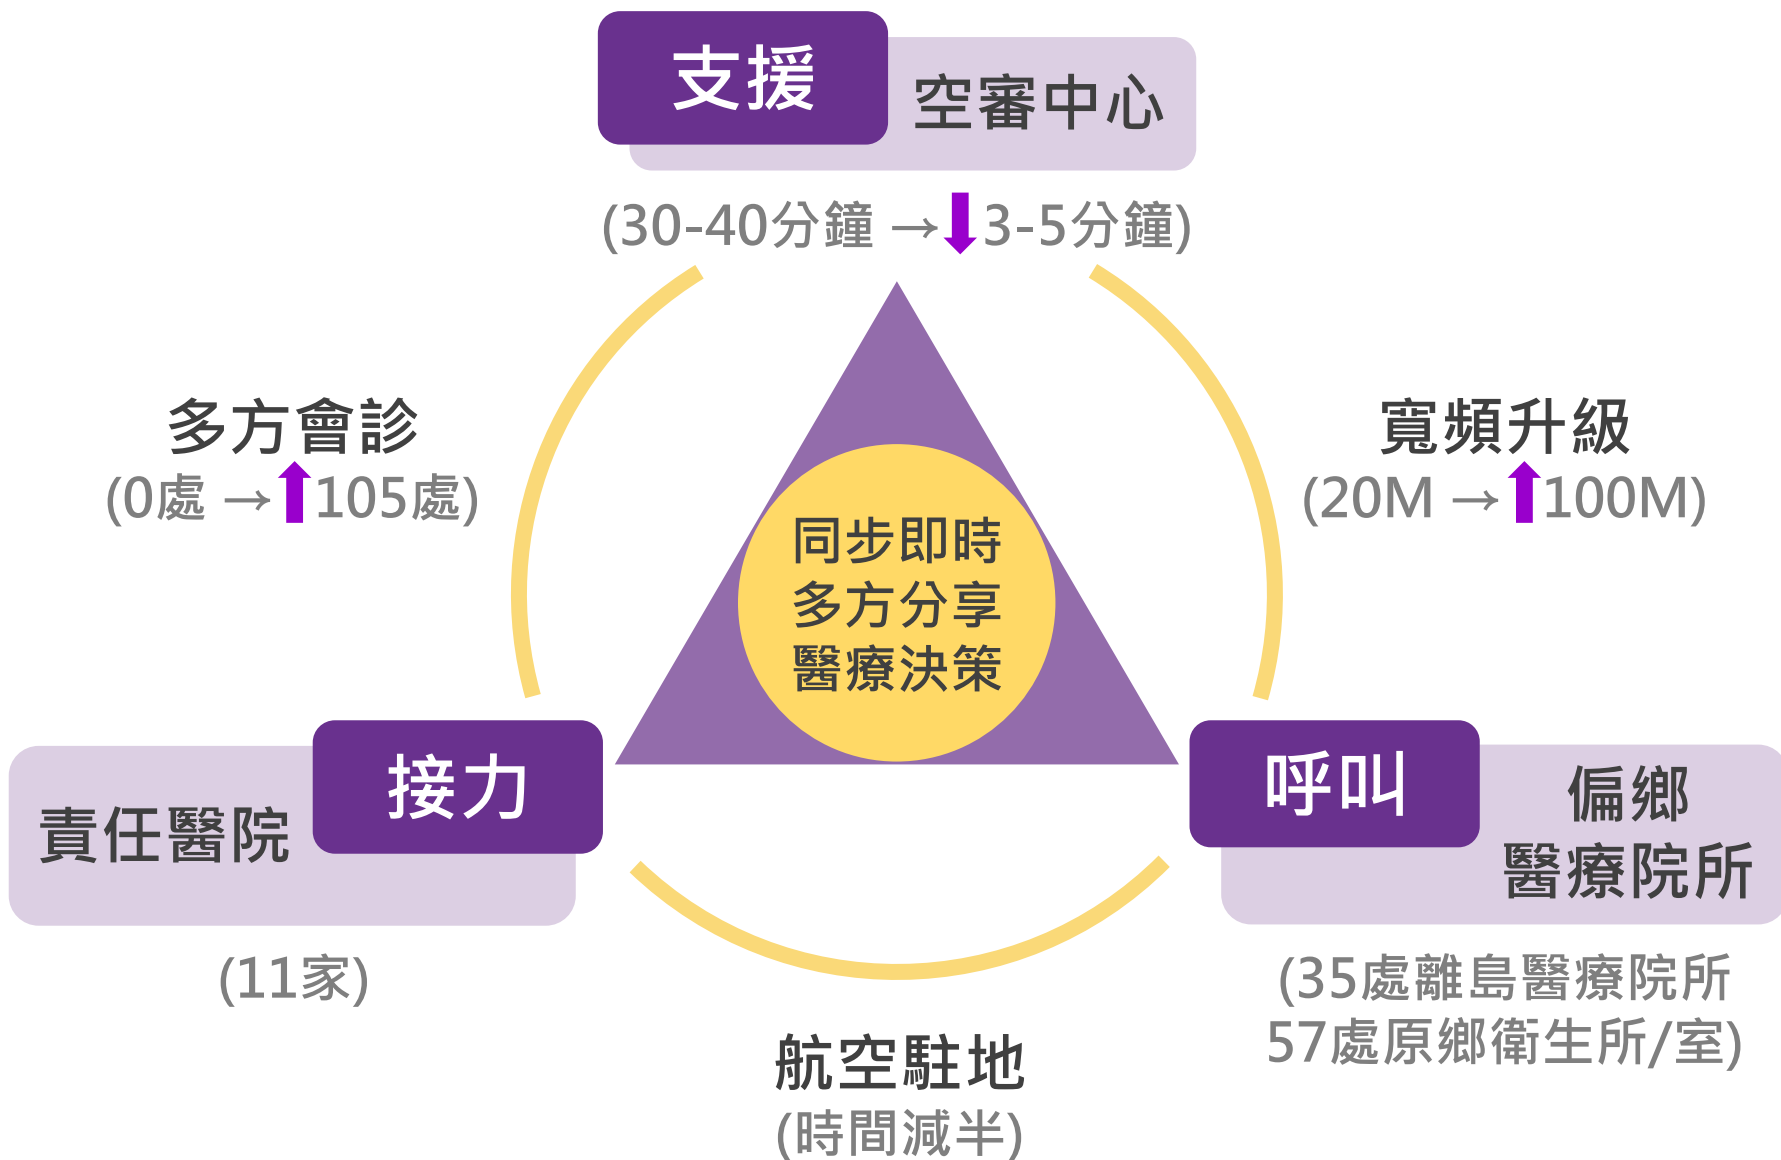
支援 空審中心

(30-40分鐘 →⬇3-5分鐘)

多方會診
(0處 →⬆105處)

寬頻升級
(20M →⬆100M)

同步即時
多方分享
醫療決策

接力
責任醫院

(11家)

呼叫
偏鄉
醫療院所

(35處離島醫療院所
57處原鄉衛生所/室)

航空駐地
(時間減半)